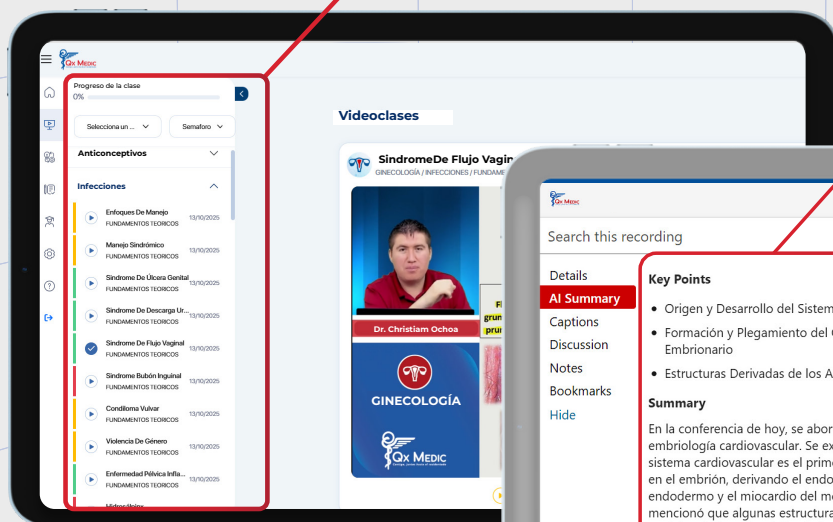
Qx Medic

Progreso de la clase
0%

Selecciona un ...
Semaforo

Anticonceptivos

Infecciones

Enfoques De Manejo
FUNDAMENTOS TEORICOS
13/10/2025

Manejo Sindrómico
FUNDAMENTOS TEORICOS
13/10/2025

Síndrome De Úlcera Genital
FUNDAMENTOS TEORICOS
13/10/2025

Síndrome De Descarga Ur...
FUNDAMENTOS TEORICOS
13/10/2025

Síndrome De Flujo Vaginal
FUNDAMENTOS TEORICOS
13/10/2025

Síndrome Bubón Inguinal
FUNDAMENTOS TEORICOS
13/10/2025

Condiloma Vulvar
FUNDAMENTOS TEORICOS
13/10/2025

Violencia De Género
FUNDAMENTOS TEORICOS
13/10/2025

Enfermedad Pélvica Infla...
FUNDAMENTOS TEORICOS
13/10/2025

Videoclases

SindromeDe Flujo Vagin
GINECOLOGÍA / INFECCIONES / FUNDAME

Dr. Christiam Ochoa

GINECOLOGÍA

Qx Medic

Qx Medic

Search this recording

Details
AI Summary
Captions
Discussion
Notes
Bookmarks
Hide

Key Points

• Origen y Desarrollo del Sistem
• Formación y Plegamiento del C Embrionario
• Estructuras Derivadas de los A

Summary

En la conferencia de hoy, se abor embriología cardiovascular. Se ex sistema cardiovascular es el prime en el embrión, derivando el endo endodermo y el miocardio del me mencionó que algunas estructura